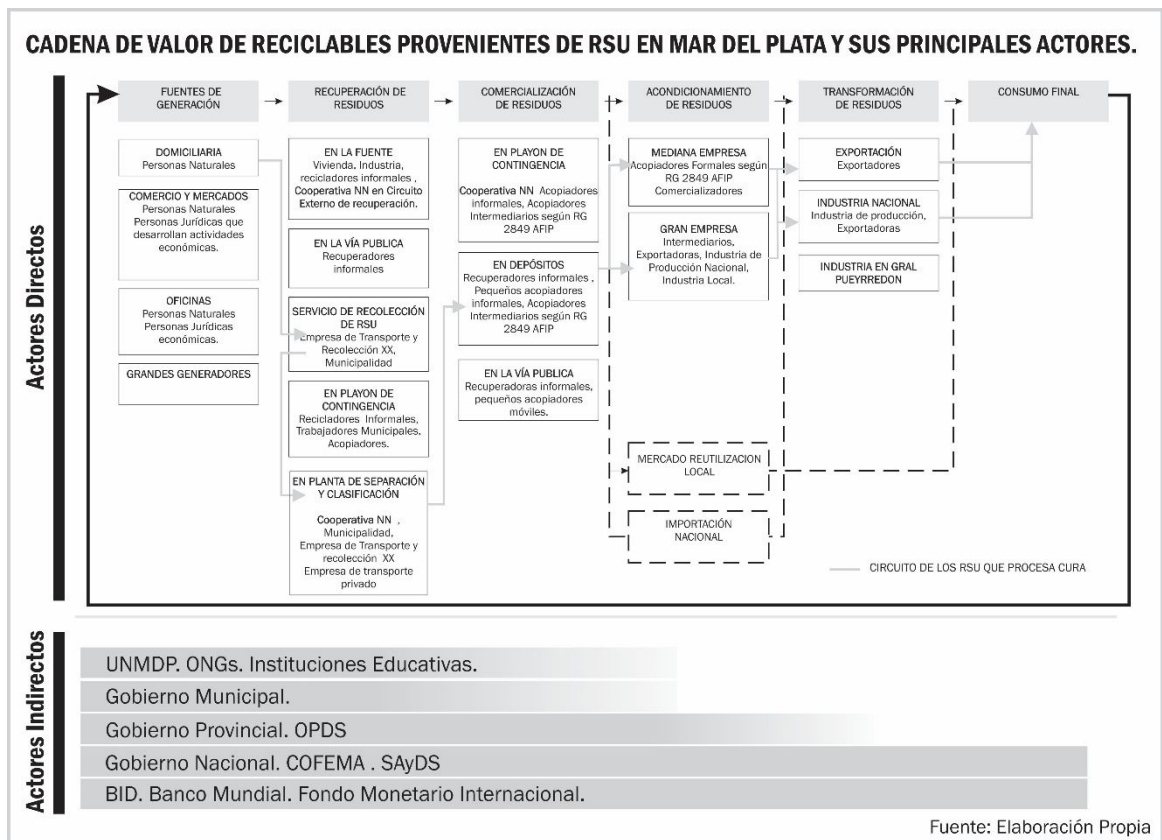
CADENA DE VALOR DE RECICLABLES PROVENIENTES DE RSU EN MAR DEL PLATA Y SUS PRINCIPALES ACTORES.

FUENTES DE GENERACIÓN

RECUPERACIÓN DE RESIDUOS

COMERCIALIZACIÓN DE RESIDUOS

ACONDICIONAMIENTO DE RESIDUOS

TRANSFORMACIÓN DE RESIDUOS

CONSUMO FINAL

Actores Directos

DOMICILIARIA
Personas Naturales

COMERCIO Y MERCADOS
Personas Naturales
Personas Jurídicas que desarrollan actividades económicas.

OFICINAS
Personas Naturales
Personas Jurídicas económicas.

GRANDES GENERADORES

EN LA FUENTE
Vivienda, Industria, recicladores informales , Cooperativa NN en Circuito Externo de recuperación.

EN LA VÍA PUBLICA
Recuperadores informales

SERVICIO DE RECOLECCIÓN DE RSU
Empresa de Transporte y Recolección XX, Municipalidad

EN PLAYON DE CONTINGENCIA
Recicladores Informales, Trabajadores Municipales, Acopiadores.

EN PLANTA DE SEPARACIÓN Y CLASIFICACIÓN
Cooperativa NN , Municipalidad, Empresa de Transporte y recolección XX
Empresa de transporte privado

EN PLAYON DE CONTINGENCIA
Cooperativa NN Acopiadores informales, Acopiadores Intermediarios según RG 2849 AFIP

EN DEPÓSITOS
Recuperadores informales , Pequeños acopiadores informales, Acopiadores Intermediarios según RG 2849 AFIP

EN LA VÍA PUBLICA
Recuperadoras informales, pequeños acopiadores móviles.

MEDIANA EMPRESA
Acopiadores Formales según RG 2849 AFIP
Comercializadores

GRAN EMPRESA
Intermediarios, Exportadoras, Industria de Producción Nacional, Industria Local.

MERCADO REUTILIZACION LOCAL

IMPORTACIÓN NACIONAL

EXPORTACIÓN
Exportadores

INDUSTRIA NACIONAL
Industria de producción, Exportadoras

INDUSTRIA EN GRAL PUEYRREDON

CIRCUITO DE LOS RSU QUE PROCESA CURA

Actores Indirectos

UNMDP. ONGs. Instituciones Educativas.

Gobierno Municipal.

Gobierno Provincial. OPDS

Gobierno Nacional. COFEMA . SAyDS

BID. Banco Mundial. Fondo Monetario Internacional.

Fuente: Elaboración Propia